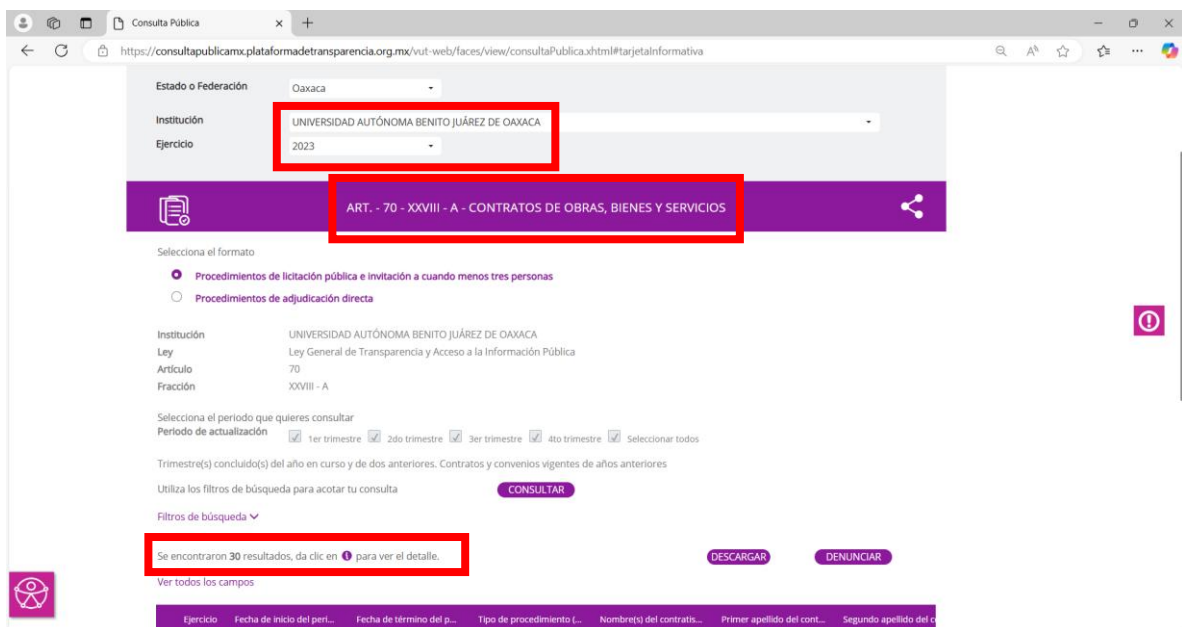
Consulta Pública

https://consultapublicamx.plataformadetransparencia.org.mx/vut-web/faces/view/consultaPublica.xhtml#tarjetaInformativa

Estado o Federación Oaxaca

Institución UNIVERSIDAD AUTÓNOMA BENITO JUÁREZ DE OAXACA

Ejercicio 2023

ART. - 70 - XXVIII - A - CONTRATOS DE OBRAS, BIENES Y SERVICIOS

Selecciona el formato

Procedimientos de licitación pública e invitación a cuando menos tres personas

Procedimientos de adjudicación directa

Institución UNIVERSIDAD AUTÓNOMA BENITO JUÁREZ DE OAXACA
Ley Ley General de Transparencia y Acceso a la Información Pública
Artículo 70
Fracción XXVIII - A

Selecciona el periodo que quieres consultar
Periodo de actualización 1er trimestre 2do trimestre 3er trimestre 4to trimestre Seleccionar todos

Trimestre(s) concluido(s) del año en curso y de dos anteriores. Contratos y convenios vigentes de años anteriores

Utiliza los filtros de búsqueda para acotar tu consulta CONSULTAR

Filtros de búsqueda

Se encontraron 30 resultados, da clic en para ver el detalle.

DESCARGAR DENUNCIAR

Ver todos los campos

| Ejercicio | Fecha de inicio del peri... | Fecha de término del p... | Tipo de procedimiento (... | Nombre(s) del contratis... | Primer apellido del cont... | Segundo apellido del c |